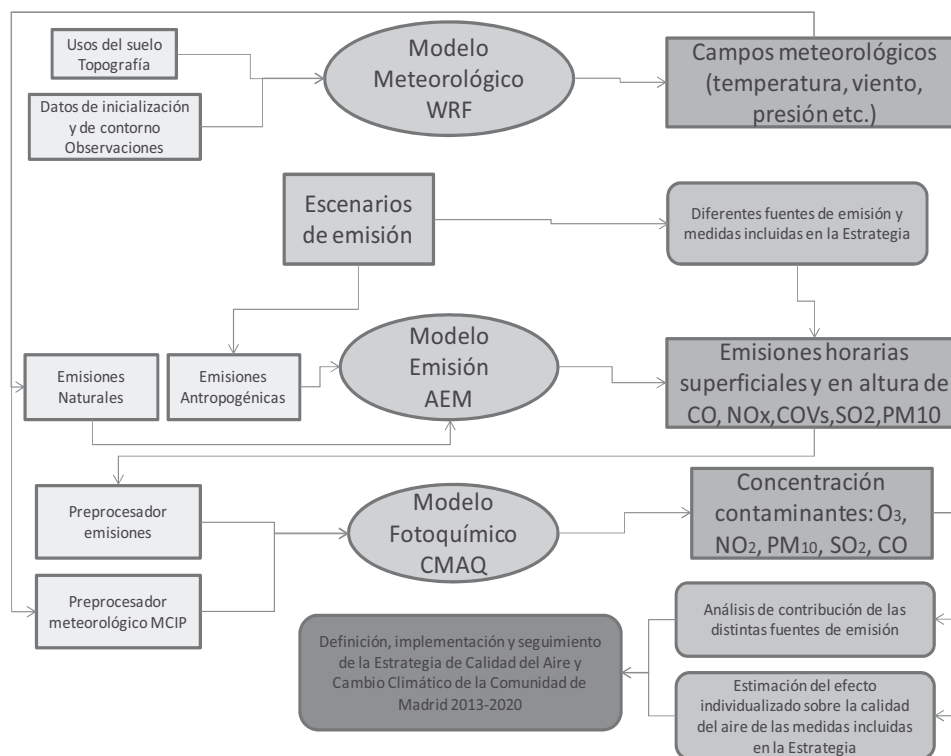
Usos del suelo
Topografía

Datos de inicialización y de contorno
Observaciones

Modelo
Meteorológico
WRF

Campos meteorológicos (temperatura, viento, presión etc.)

Escenarios de emisión

Diferentes fuentes de emisión y medidas incluidas en la Estrategia

Emisiones Naturales

Emisiones Antropogénicas

Modelo
Emisión
AEM

Emisiones horarias superficiales y en altura de CO, NOx, COVs, SO2, PM10

Preprocesador emisiones

Preprocesador meteorológico MCIP

Modelo
Fotoquímico
CMAQ

Concentración contaminantes: $O_3$, $NO_2$, $PM_{10}$, $SO_2$, CO

Análisis de contribución de las distintas fuentes de emisión

Estimación del efecto individualizado sobre la calidad del aire de las medidas incluidas en la Estrategia

Definición, implementación y seguimiento de la Estrategia de Calidad del Aire y Cambio Climático de la Comunidad de Madrid 2013-2020